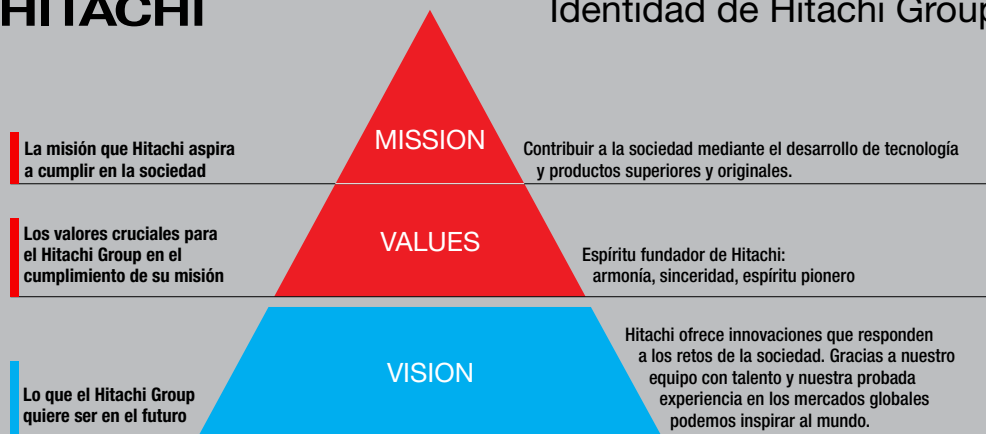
HITACHI

Identidad de Hitachi Group

La misión que Hitachi aspira a cumplir en la sociedad

MISSION

Contribuir a la sociedad mediante el desarrollo de tecnología y productos superiores y originales.

Los valores cruciales para el Hitachi Group en el cumplimiento de su misión

VALUES

Espíritu fundador de Hitachi: armonía, sinceridad, espíritu pionero

Lo que el Hitachi Group quiere ser en el futuro

VISION

Hitachi ofrece innovaciones que responden a los retos de la sociedad. Gracias a nuestro equipo con talento y nuestra probada experiencia en los mercados globales podemos inspirar al mundo.